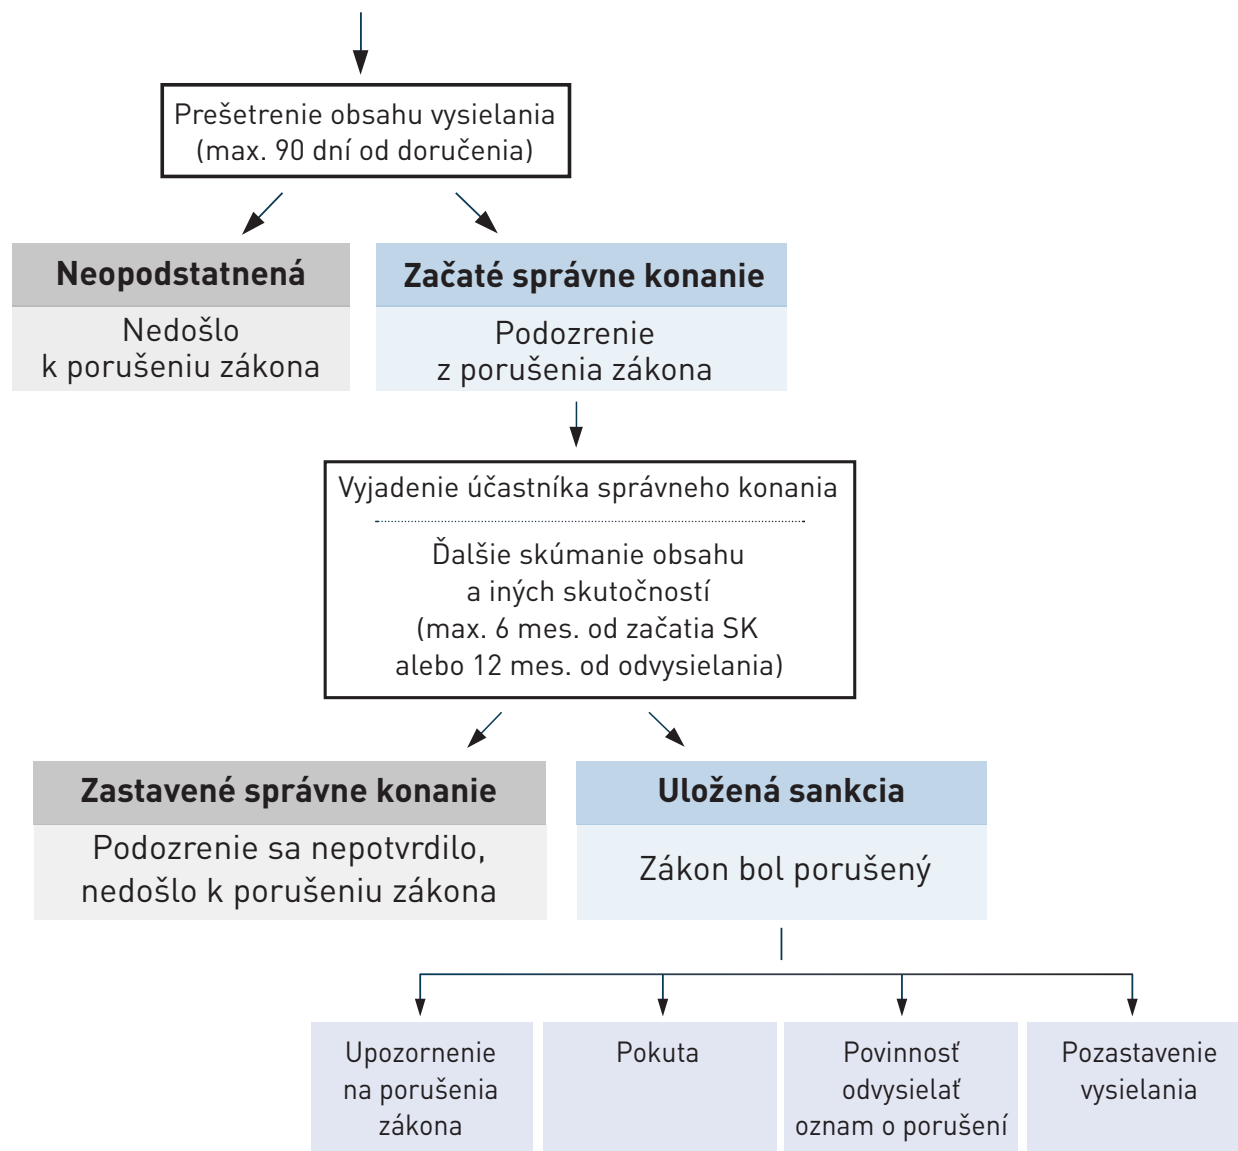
Prešetrenie obsahu vysielania
(max. 90 dní od doručenia)

Neopodstatnená

Nedošlo
k porušeniu zákona

Začaté správne konanie

Podozrenie
z porušenia zákona

Vyjadenie účastníka správneho konania

Ďalšie skúmanie obsahu
a iných skutočností
(max. 6 mes. od začatia SK
alebo 12 mes. od odvysielania)

Zastavené správne konanie

Podozrenie sa nepotvrdilo,
nedošlo k porušeniu zákona

Uložená sankcia

Zákon bol porušený

Upozornenie
na porušenia
zákona

Pokuta

Povinnosť
odvysielať
oznam o porušení

Pozastavenie
vysielania